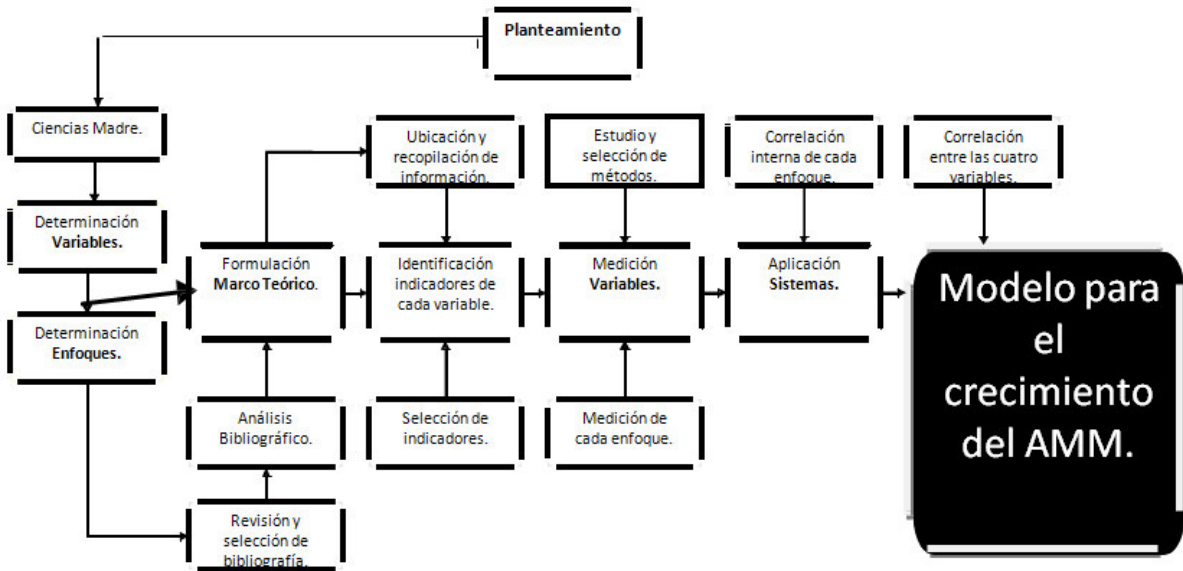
Planteamiento

Ciencias Madre.

Determinación Variables.

Determinación Enfoques.

Formulación Marco Teórico.

Análisis Bibliográfico.

Revisión y selección de bibliografía.

Ubicación y recopilación de información.

Identificación indicadores de cada variable.

Selección de indicadores.

Estudio y selección de métodos.

Medición Variables.

Medición de cada enfoque.

Correlación interna de cada enfoque.

Aplicación Sistemas.

Correlación entre las cuatro variables.

Modelo para el crecimiento del AMM.